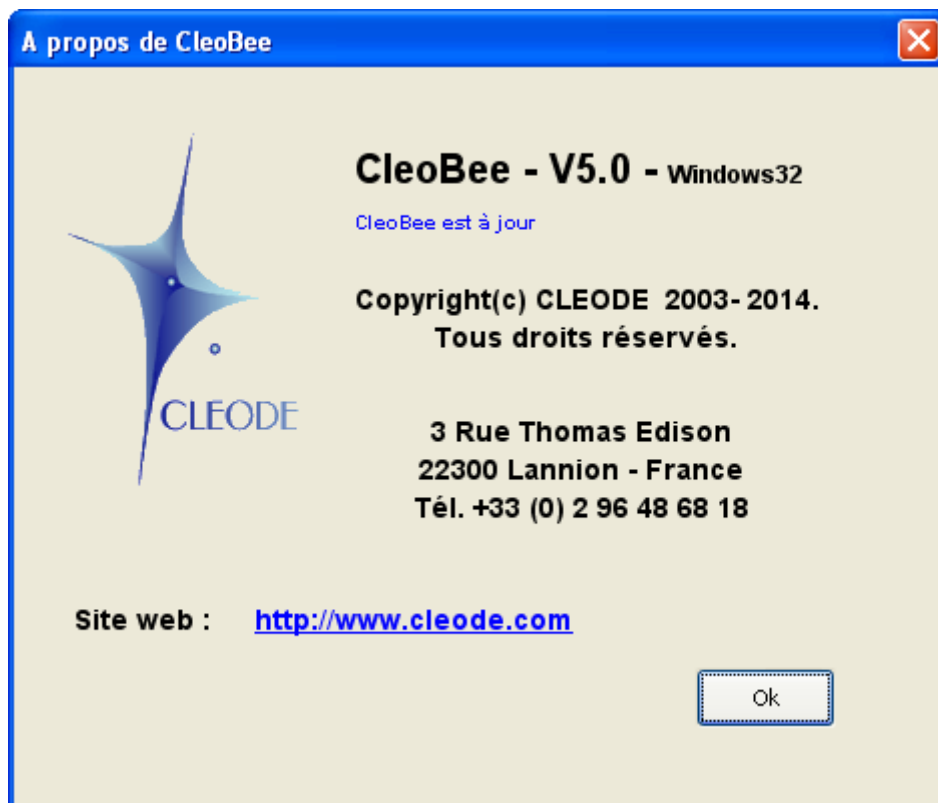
A propos de CleoBee

CLEODE

CleoBee - V5.0 - Windows32

CleoBee est à jour

Copyright(c) CLEODE 2003- 2014.
Tous droits réservés.

3 Rue Thomas Edison
22300 Lannion - France
Tél. +33 (0) 2 96 48 68 18

Site web : http://www.cleode.com

Ok